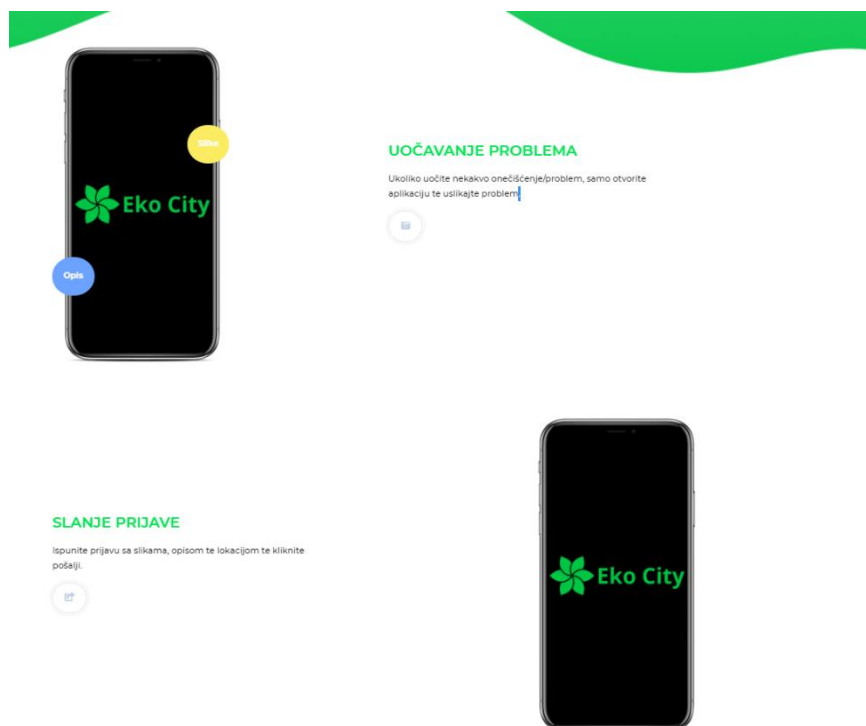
Slike

Eko City

Opis

UOČAVANJE PROBLEMA

Ukoliko uočite nekakvo onečišćenje/problem, samo otvorite aplikaciju te uslikajte problem

SLANJE PRIJAVE

Ispunite prijavu sa slikama, opisom te lokacijom te kliknite pošalji.

Eko City